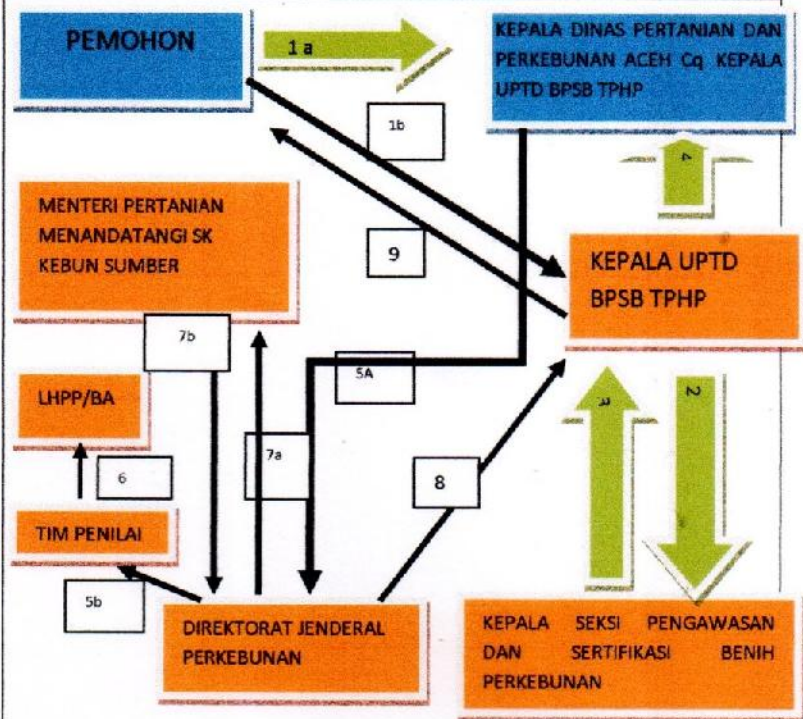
PEMOHON

1 a

KEPALA DINAS PERTANIAN DAN PERKEBUNAN ACEH Cq KEPALA UPTD BPSB TPHP

1b

4

MENTERI PERTANIAN MENANDATANGI SK KEBUN SUMBER

9

KEPALA UPTD BPSB TPHP

7b

5A

LHPP/BA

3

2

7a

6

8

TIM PENILAI

5b

DIREKTORAT JENDERAL PERKEBUNAN

KEPALA SEKSI PENGAWASAN DAN SERTIFIKASI BENIH PERKEBUNAN